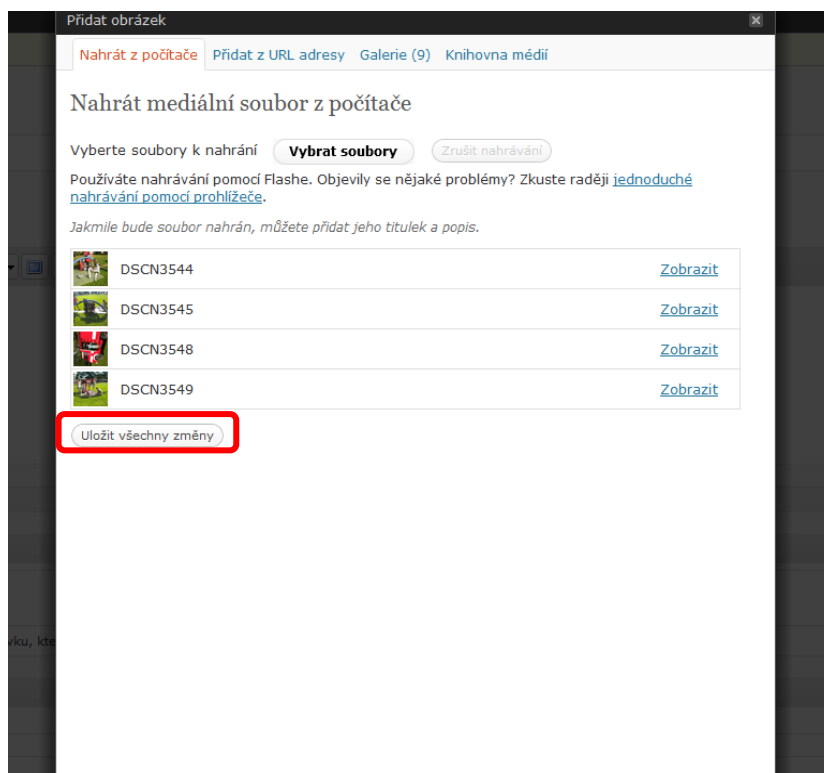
Přidat obrázek

Nahrát z počítače | Přidat z URL adresy | Galerie (9) | Knihovna médií

Nahrát mediální soubor z počítače

Vyberte soubory k nahrání Vybrat soubory Zrušit nahrávání

Používáte nahrávání pomocí Flashe. Objevily se nějaké problémy? Zkuste raději jednoduché nahrávání pomocí prohlížeče.

Jakmile bude soubor nahrán, můžete přidat jeho titulek a popis.

DSCN3544 Zobrazit
DSCN3545 Zobrazit
DSCN3548 Zobrazit
DSCN3549 Zobrazit

Uložit všechny změny

vku, kte